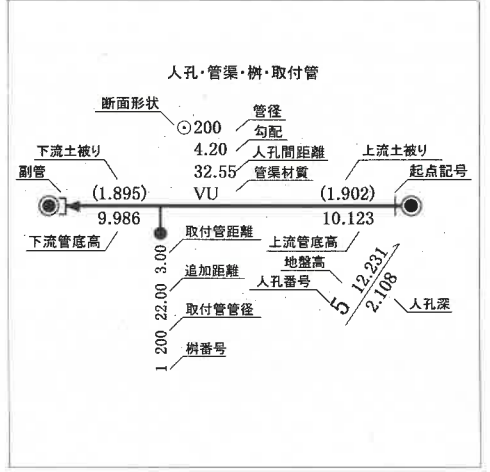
人孔・管渠・桝・取付管

断面形状
⊙200
管径
4.20
勾配
32.55
人孔間距離
VU
管渠材質

下流土被り
副管
(1.895)
9.986
下流管底高

上流土被り
起点記号
(1.902)
10.123
上流管底高
地盤高
12.231
人孔番号
5
2.108
人孔深

3.00
取付管距離
22.00
追加距離
200
取付管管径
1
桝番号